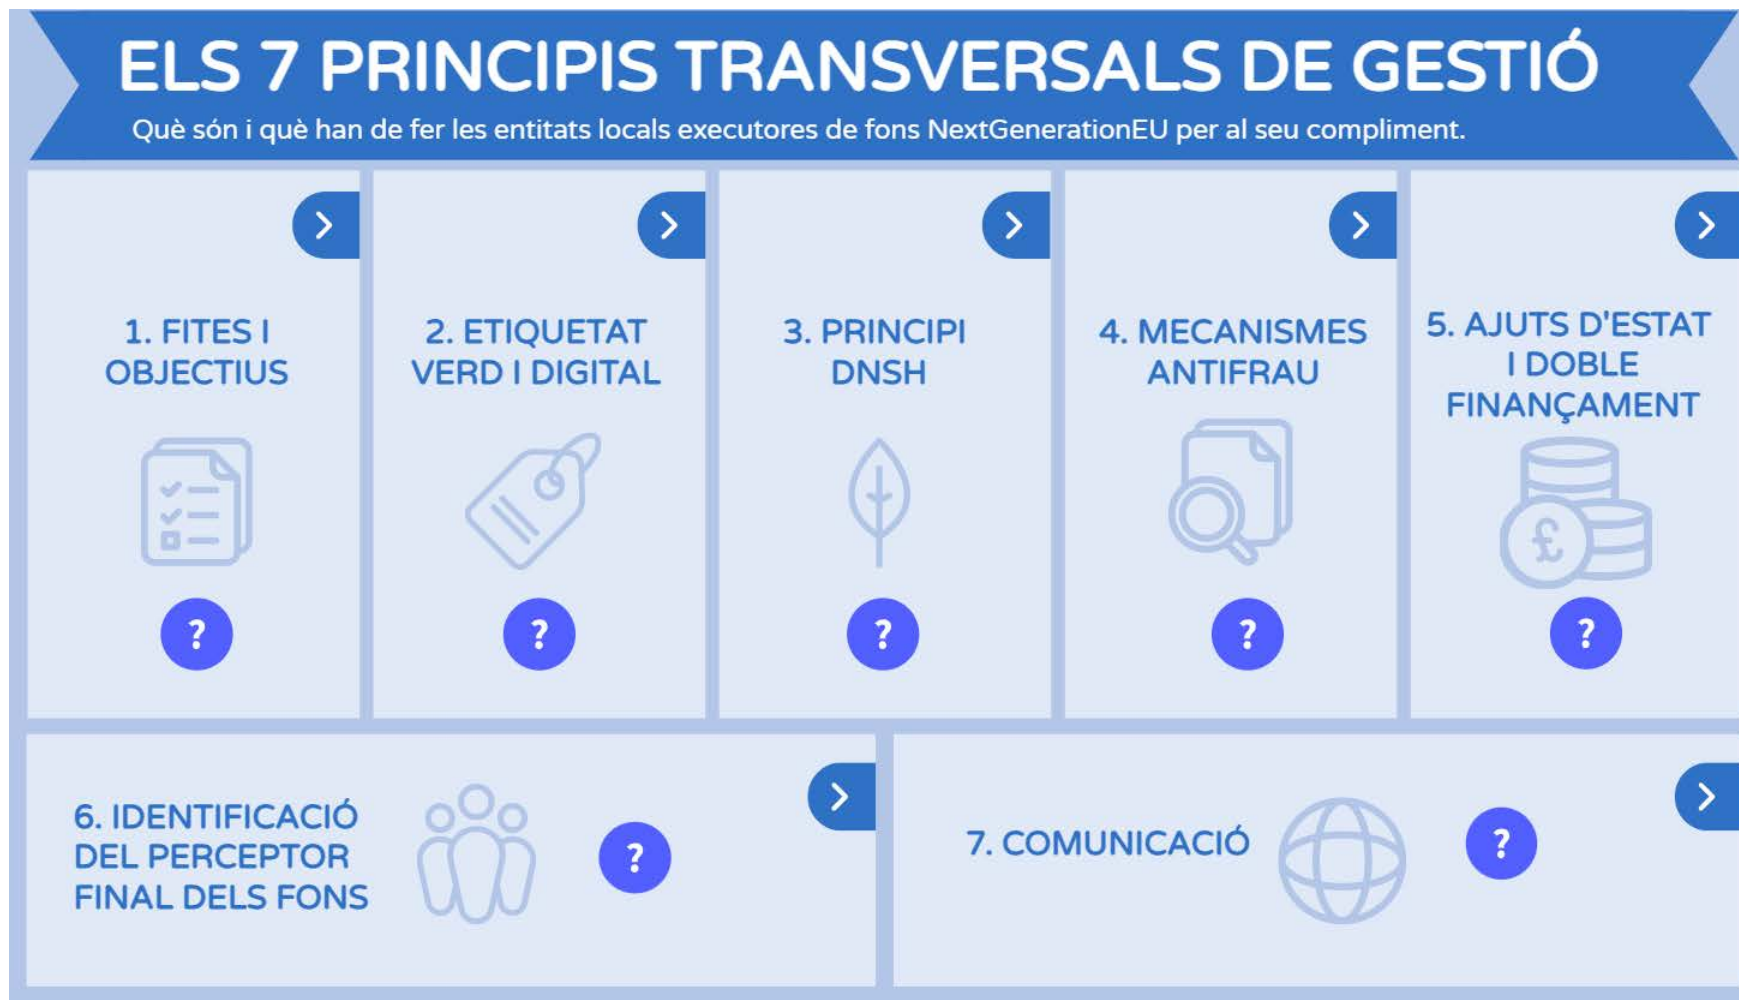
ELS 7 PRINCIPIS TRANSVERSALS DE GESTIÓ

Què són i què han de fer les entitats locals executores de fons NextGenerationEU per al seu compliment.

1. FITES I OBJECTIUS

?

2. ETIQUETAT VERD I DIGITAL

?

3. PRINCIPI DNSH

?

4. MECANISMES ANTIFRAU

?

5. AJUTS D'ESTAT I DOBLE FINANÇAMENT

£

?

6. IDENTIFICACIÓ DEL PERCEPTOR FINAL DELS FONS

?

7. COMUNICACIÓ

?